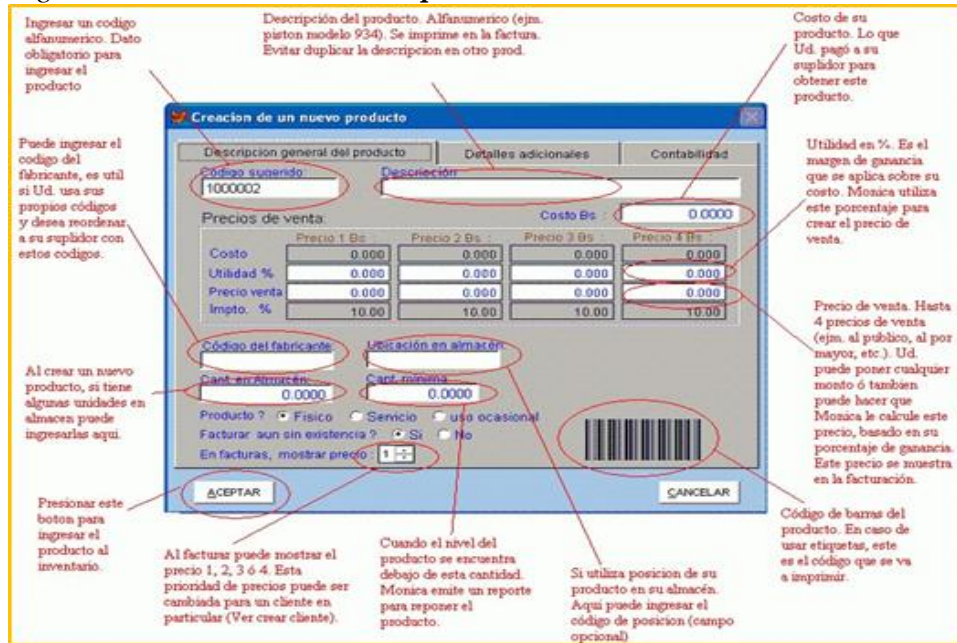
Ingresar un codigo alfanumerico. Dato obligatorio para ingresar el producto

Descripción del producto. Alfanumerico (ejm. piston modelo 934). Se imprime en la factura. Evitar duplicar la descripcion en otro prod.

Costo de su producto. Lo que Ud. pagó a su suplidor para obtener este producto.

Creacion de un nuevo producto

Descripcion general del producto | Detalles adicionales | Contabilidad

Codigo sugerido
1000002

Descripción

Precios de venta

Costo Bs : 0.0000

| | Precio 1 Bs : | Precio 2 Bs : | Precio 3 Bs : | Precio 4 Bs : |
|---|---|---|---|---|
| Costo | 0.000 | 0.000 | 0.000 | 0.000 |
| Utilidad % | 0.000 | 0.000 | 0.000 | 0.000 |
| Precio venta | 0.000 | 0.000 | 0.000 | 0.000 |
| Impto. % | 10.00 | 10.00 | 10.00 | 10.00 |

Puede ingresar el codigo del fabricante, es util si Ud. usa sus propios códigos y desea reordenar a su suplidor con estos codigos.

Utilidad en %. Es el margen de ganancia que se aplica sobre su costo. Monica utiliza este porcentaje para crear el precio de venta.

Código del fabricante

Ubicación en almacén

Al crear un nuevo producto, si tiene algunas unidades en almacen puede ingresarlas aqui.

Cant. en Almacén
0.0000

Cant. mínima
0.0000

Producto ? Fisico Servicio uso ocasional

Facturar aun sin existencia ? Si No

En facturas, mostrar precio : 1

Precio de venta. Hasta 4 precios de venta (ejm. al público, al por mayor, etc.). Ud. puede poner cualquier monto ó tambien puede hacer que Monica le calcule este precio, basado en su porcentaje de ganancia. Este precio se muestra en la facturación.

Presionar este boton para ingresar el producto al inventario.

ACEPTAR

CANCELAR

Código de barras del producto. En caso de usar etiquetas, este es el código que se va a imprimir.

Al facturar puede mostrar el precio 1, 2, 3 ó 4. Esta prioridad de precios puede ser cambiada para un cliente en particular (Ver crear cliente).

Cuando el nivel del producto se encuentra debajo de esta cantidad. Monica emite un reporte para reponer el producto.

Si utiliza posicion de su producto en su almacén. Aqui puede ingresar el código de posicion (campo opcional)